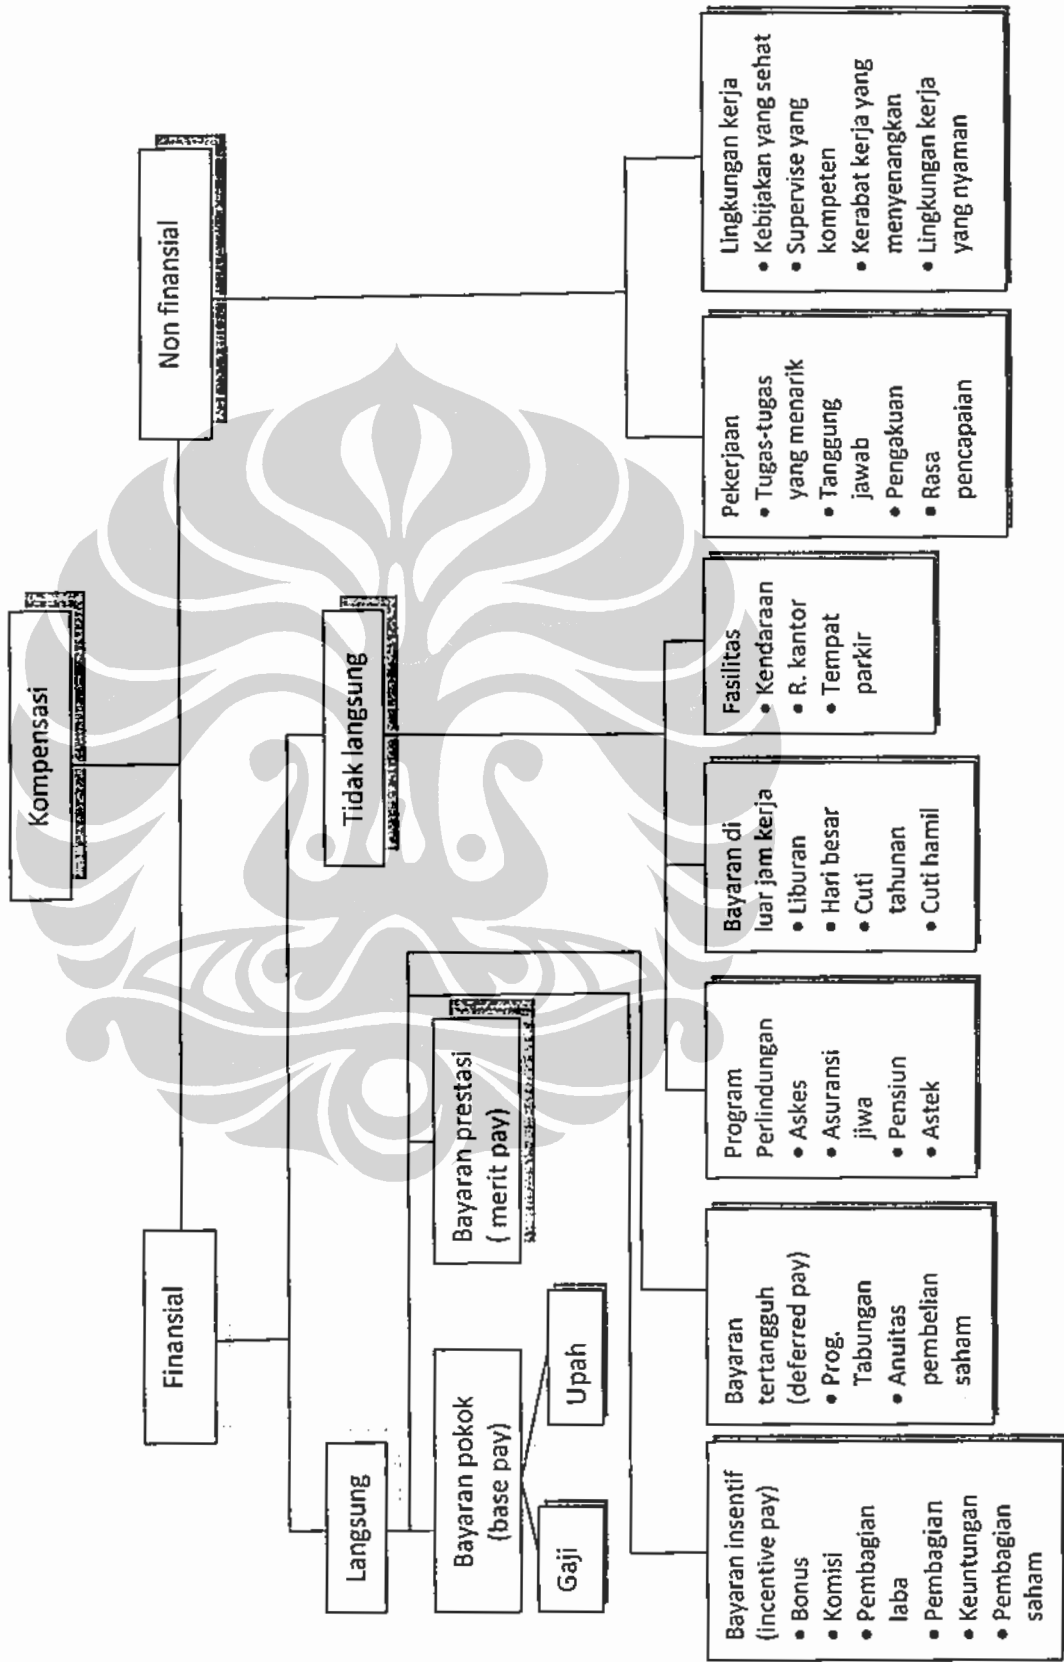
Kompensasi

Finansial

Non finansial

Langsung

Tidak langsung

Bayaran pokok (base pay)

Gaji

Upah

Bayaran prestasi ( merit pay)

Bayaran insentif (incentive pay)
• Bonus
• Komisi
• Pembagian laba
• Pembagian Keuntungan
• Pembagian saham

Bayaran tertangguh (deferred pay)
• Prog. Tabungan
• Anuitas pembelian saham

Program Perlindungan
• Askes
• Asuransi jiwa
• Pensiun
• Astek

Bayaran di luar jam kerja
• Liburan
• Hari besar
• Cuti tahunan
• Cuti hamil

Fasilitas
• Kendaraan
• R. kantor
• Tempat parkir

Pekerjaan
• Tugas-tugas yang menarik
• Tanggung jawab
• Pengakuan
• Rasa pencapaian

Lingkungan kerja
• Kebijakan yang sehat
• Supervise yang kompeten
• Kerabat kerja yang menyenangkan
• Lingkungan kerja yang nyaman